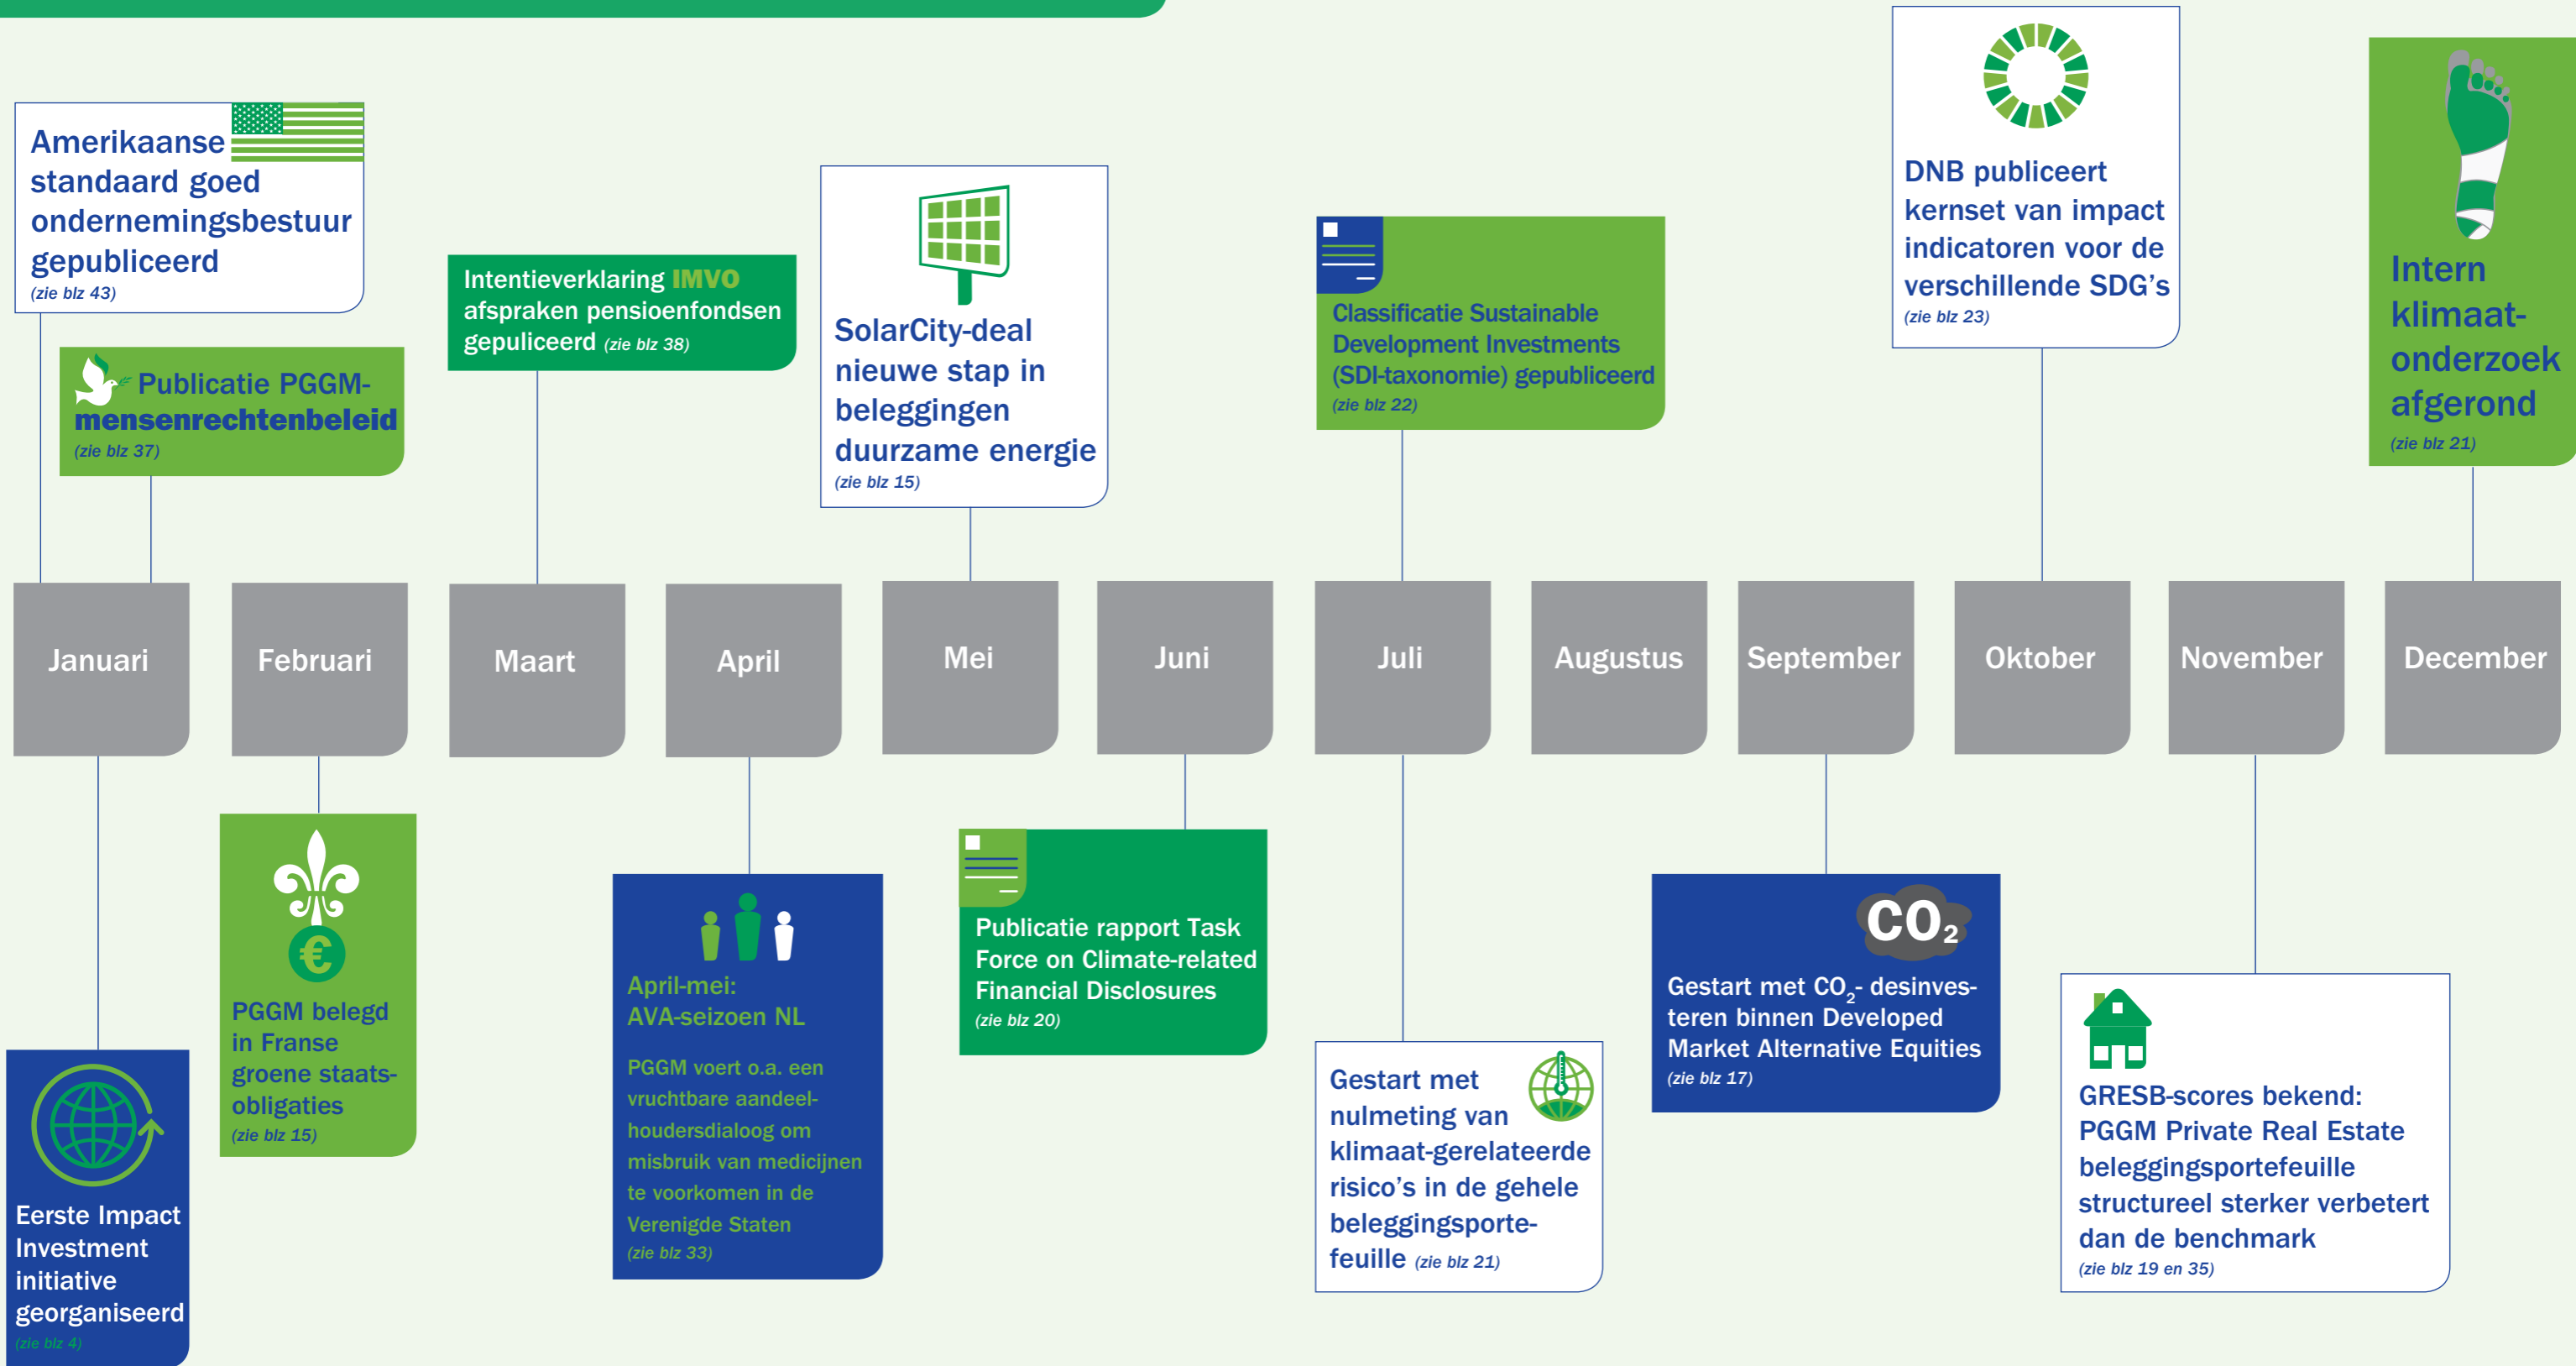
Amerikaanse standaard goed ondernemingsbestuur gepubliceerd (zie blz 43)

Publicatie PGGM-mensenrechtenbeleid (zie blz 37)

Intentieverklaring IMVO afspraken pensioenfondsen gepuliceerd (zie blz 38)

SolarCity-deal nieuwe stap in beleggingen duurzame energie (zie blz 15)

Classificatie Sustainable Development Investments (SDI-taxonomie) gepubliceerd (zie blz 22)

DNB publiceert kernset van impact indicatoren voor de verschillende SDG's (zie blz 23)

Intern klimaat-onderzoek afgerond (zie blz 21)

Januari

Februari

Maart

April

Mei

Juni

Juli

Augustus

September

Oktober

November

December

Eerste Impact Investment initiative georganiseerd (zie blz 4)

PGGM belegd in Franse groene staats-obligaties (zie blz 15)

April-mei: AVA-seizoen NL

PGGM voert o.a. een vruchtbare aandeel-houdersdialoog om misbruik van medicijnen te voorkomen in de Verenigde Staten (zie blz 33)

Publicatie rapport Task Force on Climate-related Financial Disclosures (zie blz 20)

Gestart met nulmeting van klimaat-gerelateerde risico's in de gehele beleggingsporte-feuille (zie blz 21)

$CO_2$

Gestart met $CO_2$- desinves-teren binnen Developed Market Alternative Equities (zie blz 17)

GRESB-scores bekend: PGGM Private Real Estate beleggingsportefeuille structureel sterker verbetert dan de benchmark (zie blz 19 en 35)